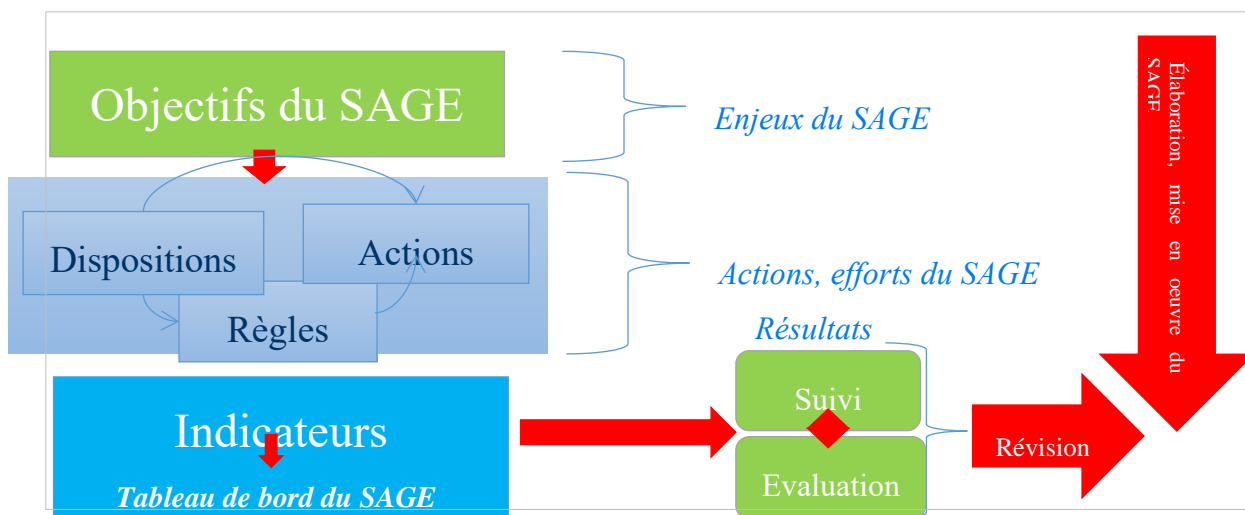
Objectifs du SAGE

Enjeux du SAGE

Élaboration, mise en oeuvre du SAGE

Dispositions

Actions

Règles

Actions, efforts du SAGE

Résultats

Suivi

Evaluation

Révision

Indicateurs

Tableau de bord du SAGE